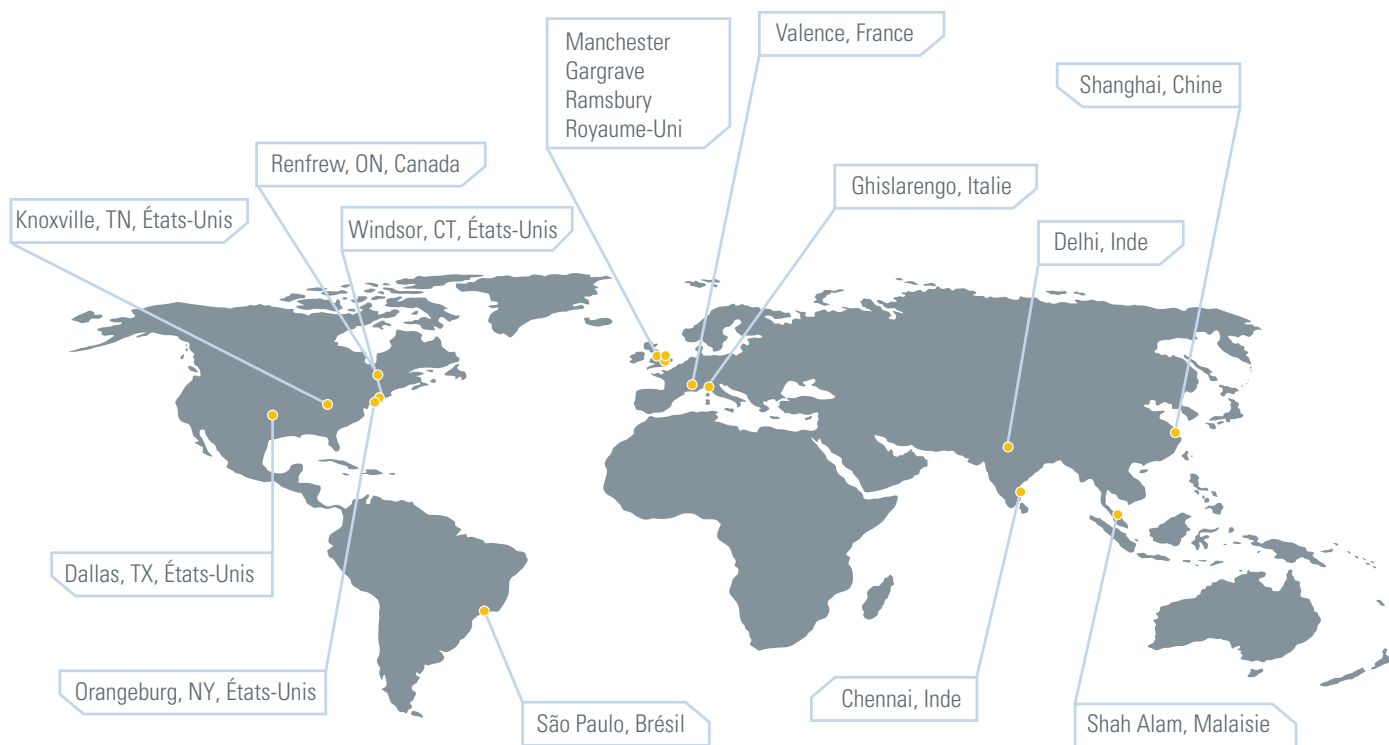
Manchester
Gargrave
Ramsbury
Royaume-Uni

Valence, France

Shanghai, Chine

Renfrew, ON, Canada

Ghislarengo, Italie

Knoxville, TN, États-Unis

Windsor, CT, États-Unis

Delhi, Inde

Dallas, TX, États-Unis

Orangeburg, NY, États-Unis

São Paulo, Brésil

Chennai, Inde

Shah Alam, Malaisie